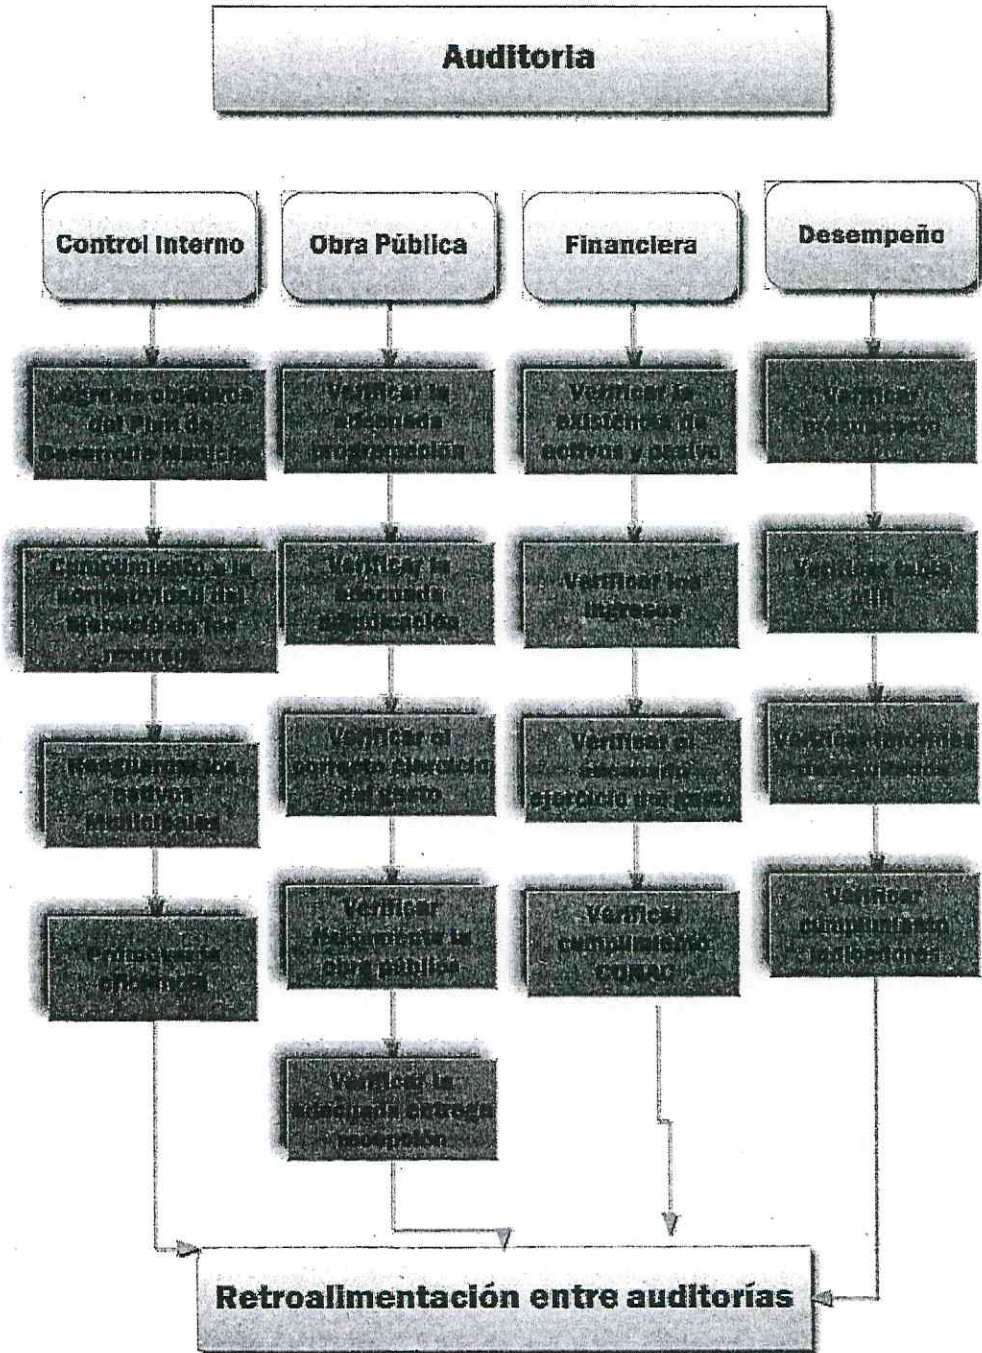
Auditoria

Control Interno

Obra Pública

Financiera

Desempeño

Logro de objetivos del Plan de Desarrollo Municipal

Verificar la adecuada programación

Verificar la existencia de activos y pasivo

Verificar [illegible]

Cumplimiento a la normatividad del ejercicio de los recursos

Verificar la adecuada adjudicación

Verificar los ingresos

Verificar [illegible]

Reglamentos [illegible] Municipales

Verificar el correcto ejercicio del gasto

Verificar el adecuado ejercicio del gasto

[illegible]

Transparencia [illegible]

Verificar físicamente la obra pública

Verificar cumplimiento CONAC

Verificar cumplimiento indicadores

Verificar la adecuada entrega recepción

Retroalimentación entre auditorías